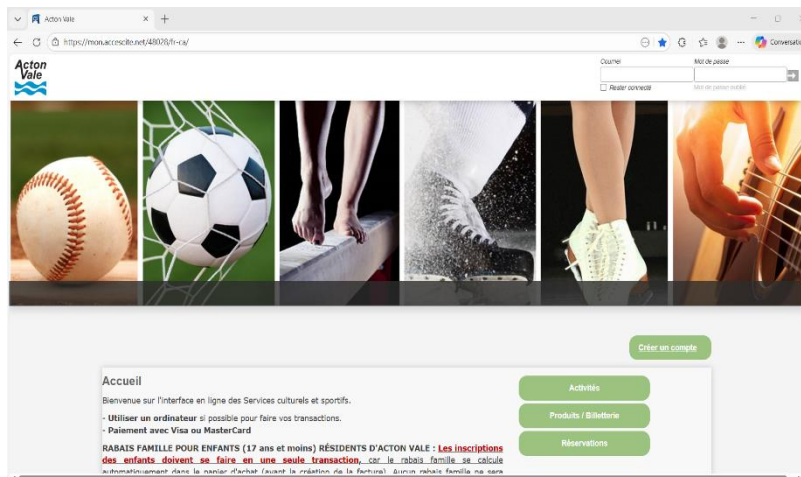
Acton Vale
https://mon.accescite.net/48028/fr-ca/
Conversat

Acton Vale

Courriel
Mot de passe
Rester connecté
Mot de passe oublié

Créer un compte

Accueil

Bienvenue sur l'interface en ligne des Services culturels et sportifs.

- Utiliser un ordinateur si possible pour faire vos transactions.
- Paiement avec Visa ou MasterCard

RABAIS FAMILLE POUR ENFANTS (17 ans et moins) RÉSIDENTS D'ACTON VALE : Les inscriptions des enfants doivent se faire en une seule transaction, car le rabais famille se calcule automatiquement dans le panier d'achat (avant la création de la facture). Aucun rabais famille ne sera

Activités
Produits / Billetterie
Réservations